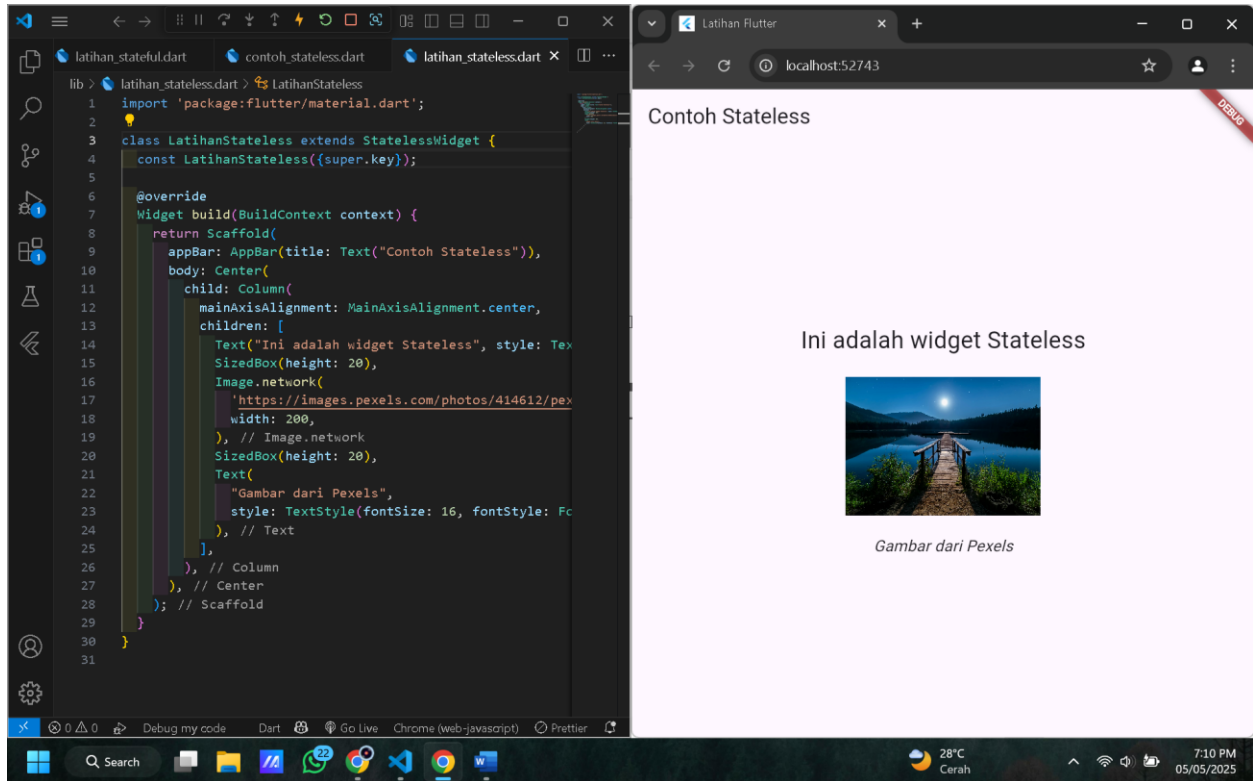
latihan_stateful.dart contoh_stateless.dart latihan_stateless.dart ×

lib > latihan_stateless.dart > LatihanStateless

1 import 'package:flutter/material.dart';
2
3 class LatihanStateless extends StatelessWidget {
4 const LatihanStateless({super.key});
5
6 @override
7 Widget build(BuildContext context) {
8 return Scaffold(
9 appBar: AppBar(title: Text("Contoh Stateless")),
10 body: Center(
11 child: Column(
12 mainAxisAlignment: MainAxisAlignment.center,
13 children: [
14 Text("Ini adalah widget Stateless", style: Tex
15 SizedBox(height: 20),
16 Image.network(
17 'https://images.pexels.com/photos/414612/pex
18 width: 200,
19 ), // Image.network
20 SizedBox(height: 20),
21 Text(
22 "Gambar dari Pexels",
23 style: TextStyle(fontSize: 16, fontStyle: Fc
24 ), // Text
25 ],
26 ), // Column
27 ), // Center
28 ); // Scaffold
29 }
30 }
31

⊗ 0 ⚠ 0 Debug my code Dart Go Live Chrome (web-javascript) Prettier

Latihan Flutter ×
localhost:52743

Contoh Stateless
DEBUG

Ini adalah widget Stateless

Gambar dari Pexels

Search 22 28°C Cerah 7:10 PM 05/05/2025